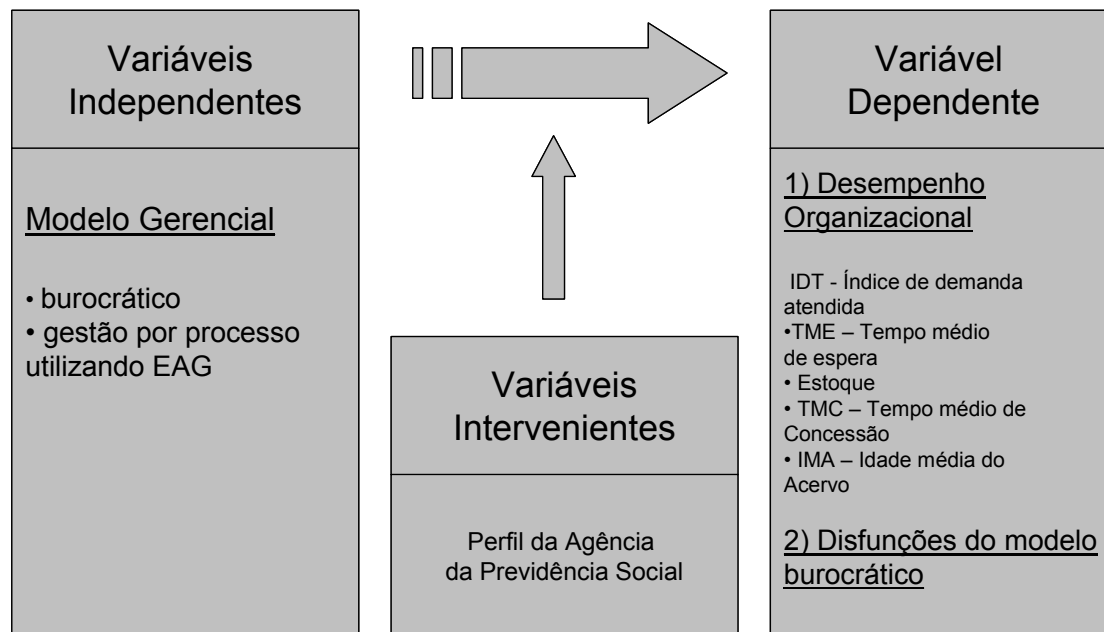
Variáveis Independentes

Modelo Gerencial

• burocrático
• gestão por processo utilizando EAG

Variáveis Intervenientes

Perfil da Agência da Previdência Social

Variável Dependente

1) Desempenho Organizacional

IDT - Índice de demanda atendida
•TME – Tempo médio de espera
• Estoque
• TMC – Tempo médio de Concessão
• IMA – Idade média do Acervo

2) Disfunções do modelo burocrático